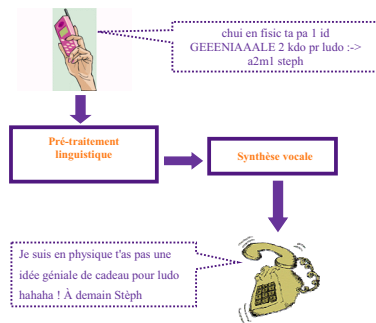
chui en fisic ta pa 1 id GEEENIAAALE 2 kdo pr ludo :-> a2m1 steph

Pré-traitement linguistique

Synthèse vocale

Je suis en physique t'as pas une idée géniale de cadeau pour ludo hahaha ! À demain Stèph